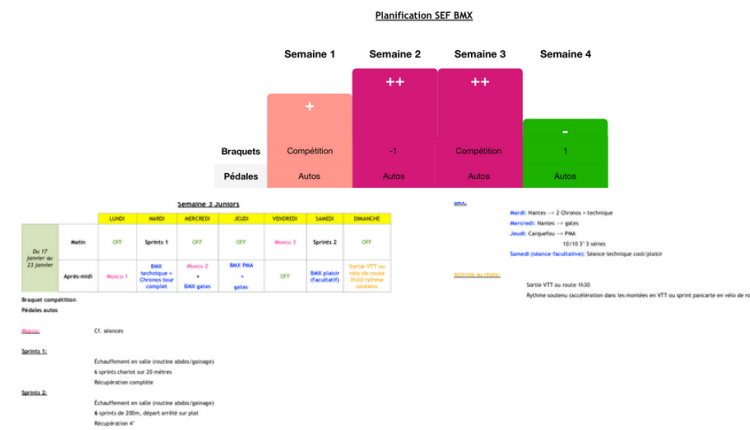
Planification SEF BMX

| | Semaine 1 | Semaine 2 | Semaine 3 | Semaine 4 |
|---|---|---|---|---|
| | + | ++ | ++ | - |
| Braquets | Compétition | -1 | Compétition | 1 |
| Pédales | Autos | Autos | Autos | Autos |

Semaine 3 Juniors

| | | LUNDI | MARDI | MERCREDI | JEUDI | VENDREDI | SAMEDI | DIMANCHE |
|---|---|---|---|---|---|---|---|---|
| Du 17 janvier au 23 janvier | Matin | OFF | Sprints 1 | OFF | OFF | Muscu 3 | Sprints 2 | OFF |
| | Après-midi | Muscu 1 | BMX technique + Chronos tour complet | Muscu 2 + BMX gates | BMX PMA + gates | OFF | BMX plaisir (facultatif) | Sortie VTT ou vélo de route 1h30 rythme soutenu |

Braquet compétition
Pédales autos

Muscu: Cf. séances

Sprints 1:
Echauffement en salle (routine abdos/gainage)
6 sprints chariot sur 20 mètres
Récupération complète

Sprints 2:
Echauffement en salle (routine abdos/gainage)
6 sprints de 200m, départ arrêté sur plat
Récupération 4'

BMX:
Mardi: Nantes --> 2 Chronos + technique
Mercredi: Nantes --> gates
Jeudi: Carquefou --> PMA
10/10 3' 3 séries
Samedi (séance facultative): Séance technique cool/plaisir

Activité au choix:
Sortie VTT ou route 1h30
Rythme soutenu (accélération dans les montées en VTT ou sprint pancarte en vélo de ro